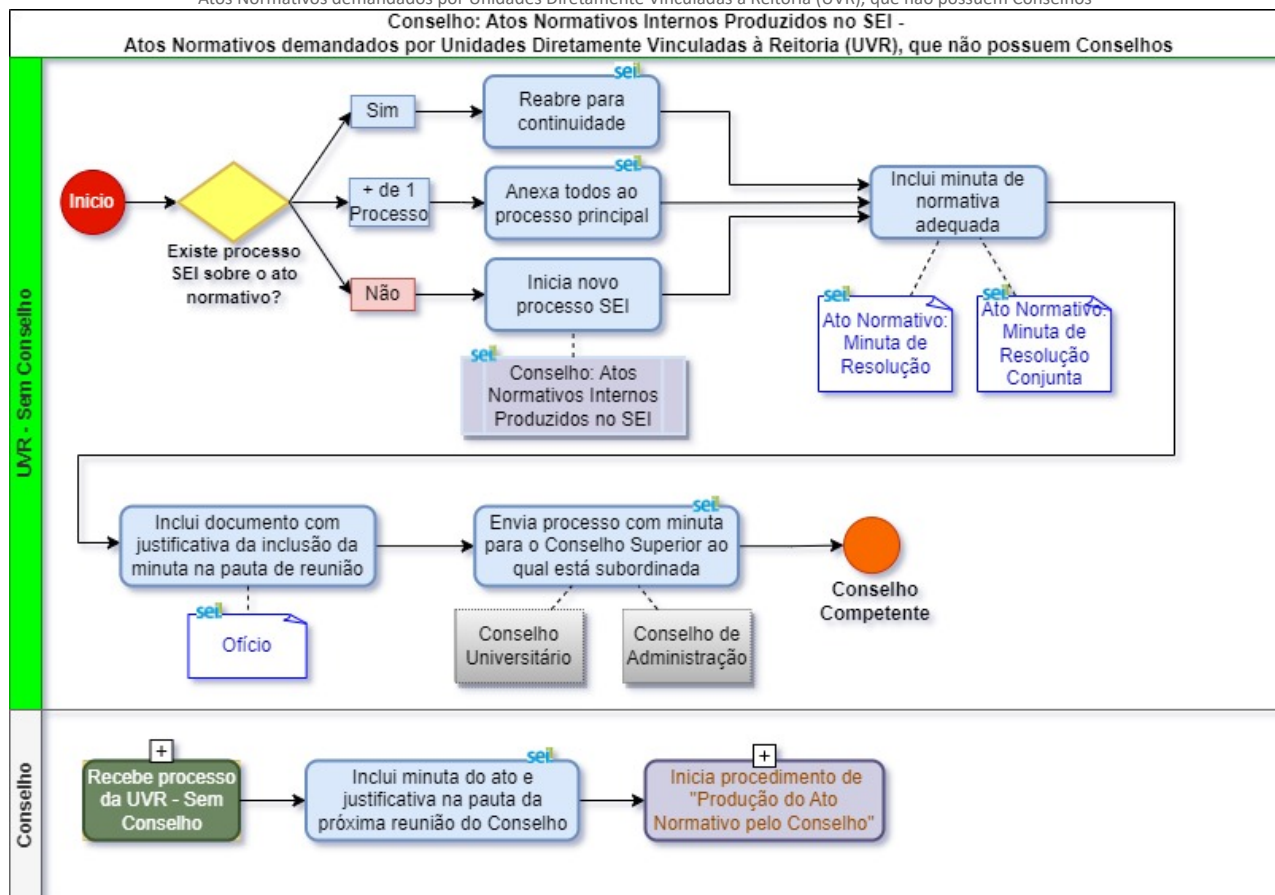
Atos Normativos demandados por Unidades Diretamente Vinculadas à Reitoria (UVR), que não possuem Conselhos

Conselho: Atos Normativos Internos Produzidos no SEI -
Atos Normativos demandados por Unidades Diretamente Vinculadas à Reitoria (UVR), que não possuem Conselhos

UVR - Sem Conselho

Inicio

Existe processo SEI sobre o ato normativo?

Sim

+ de 1 Processo

Não

sei

Reabre para continuidade

sei

Anexa todos ao processo principal

Inicia novo processo SEI

sei

Conselho: Atos Normativos Internos Produzidos no SEI

sei

Inclui minuta de normativa adequada

sei

Ato Normativo: Minuta de Resolução

sei

Ato Normativo: Minuta de Resolução Conjunta

Inclui documento com justificativa da inclusão da minuta na pauta de reunião

sei

Ofício

sei

Envia processo com minuta para o Conselho Superior ao qual está subordinada

Conselho Universitário

Conselho de Administração

Conselho Competente

Conselho

+

Recebe processo da UVR - Sem Conselho

sei

Inclui minuta do ato e justificativa na pauta da próxima reunião do Conselho

+

Inicia procedimento de "Produção do Ato Normativo pelo Conselho"